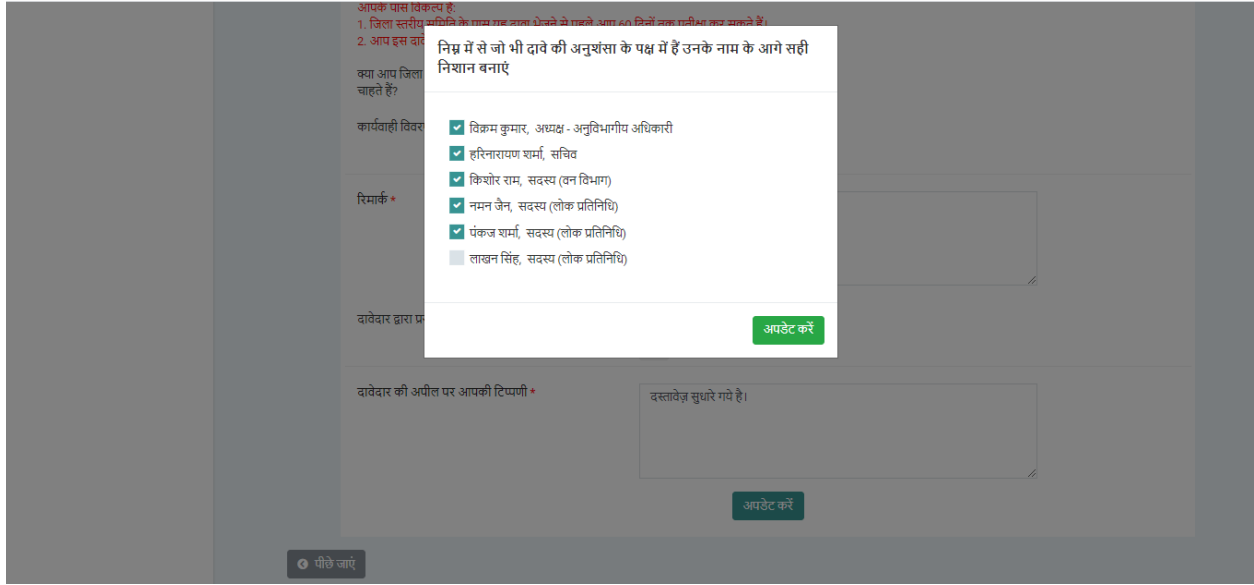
आपके पास विकल्प हैं:
1. जिला स्तरीय समिति के पास यह दावा भेजने से पहले आप 60 दिनों तक प्रतीक्षा कर सकते हैं।
2. आप इस दावे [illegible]

क्या आप जिला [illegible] चाहते हैं?

कार्यवाही विवर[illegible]

निम्न में से जो भी दावे की अनुशंसा के पक्ष में हैं उनके नाम के आगे सही निशान बनाएं

विक्रम कुमार, अध्यक्ष - अनुविभागीय अधिकारी
हरिनारायण शर्मा, सचिव
किशोर राम, सदस्य (वन विभाग)
नमन जैन, सदस्य (लोक प्रतिनिधि)
पंकज शर्मा, सदस्य (लोक प्रतिनिधि)
लाखन सिंह, सदस्य (लोक प्रतिनिधि)

अपडेट करें

रिमार्क *

दावेदार द्वारा प्र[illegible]

दावेदार की अपील पर आपकी टिप्पणी *

दस्तावेज़ सुधारे गये है।

अपडेट करें

पीछे जाएं